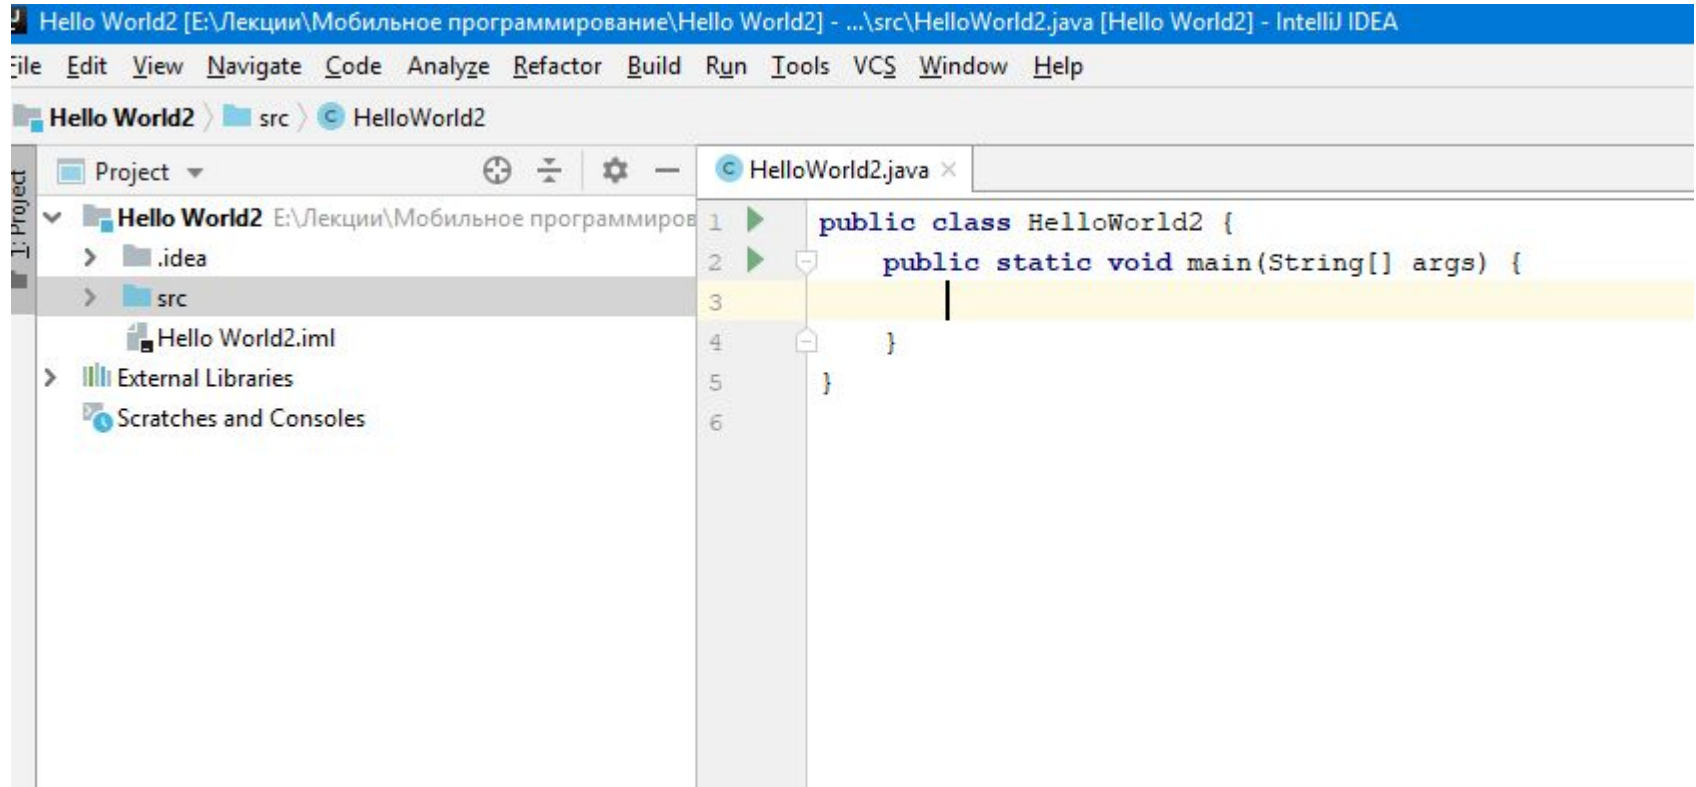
Hello World2 [E:\Лекции\Мобильное программирование\Hello World2] - ...\src\HelloWorld2.java [Hello World2] - IntelliJ IDEA

File Edit View Navigate Code Analyze Refactor Build Run Tools VCS Window Help

Hello World2 〉 src 〉 HelloWorld2

1: Project

Project

Hello World2 E:\Лекции\Мобильное программиров
.idea
src
Hello World2.iml
External Libraries
Scratches and Consoles

HelloWorld2.java

1 public class HelloWorld2 {
2     public static void main(String[] args) {
3 
4     }
5 }
6